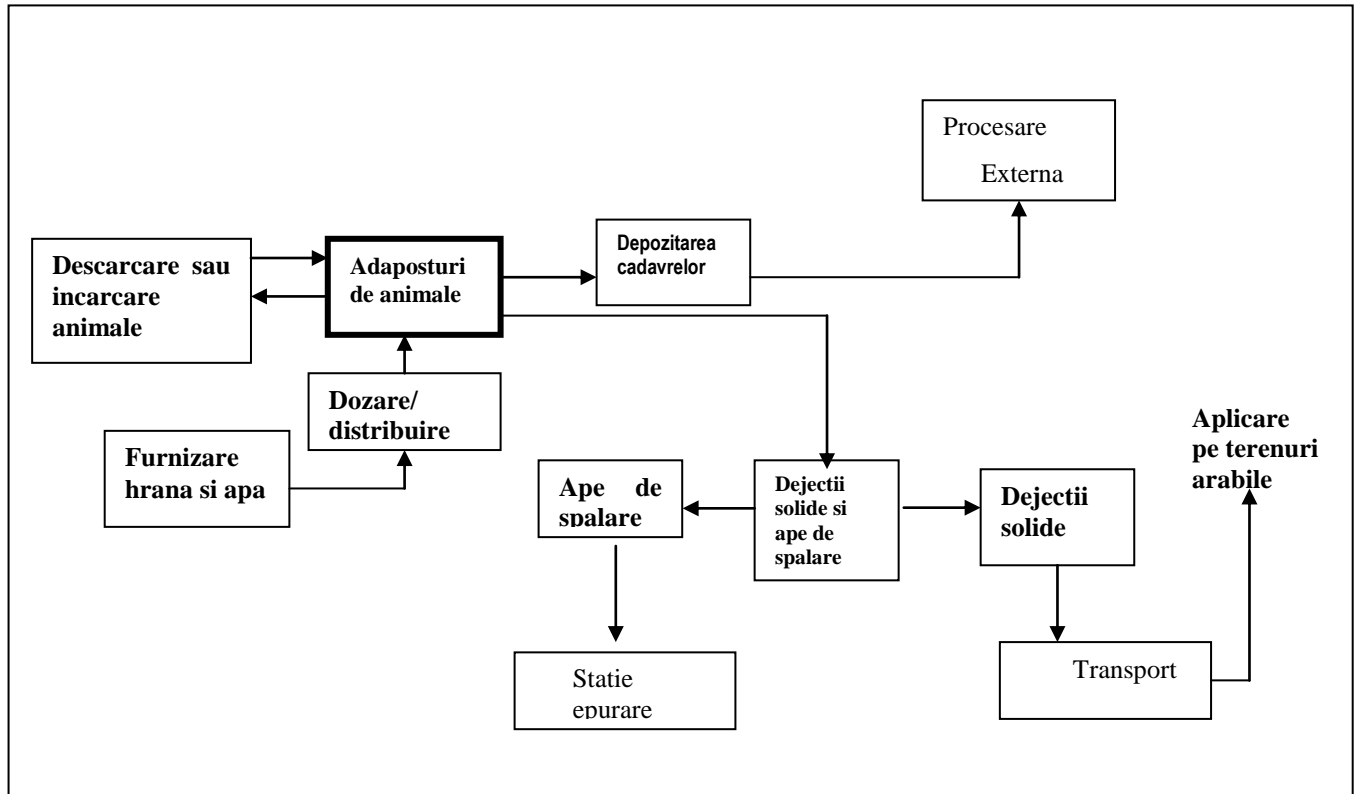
Procesare
Externa

Descarcare sau incarcare animale

Adaposturi de animale

Depozitarea cadavrelor

Dozare/ distribuire

Furnizare hrana si apa

Aplicare pe terenuri arabile

Ape de spalare

Dejectii solide si ape de spalare

Dejectii solide

Statie epurare

Transport